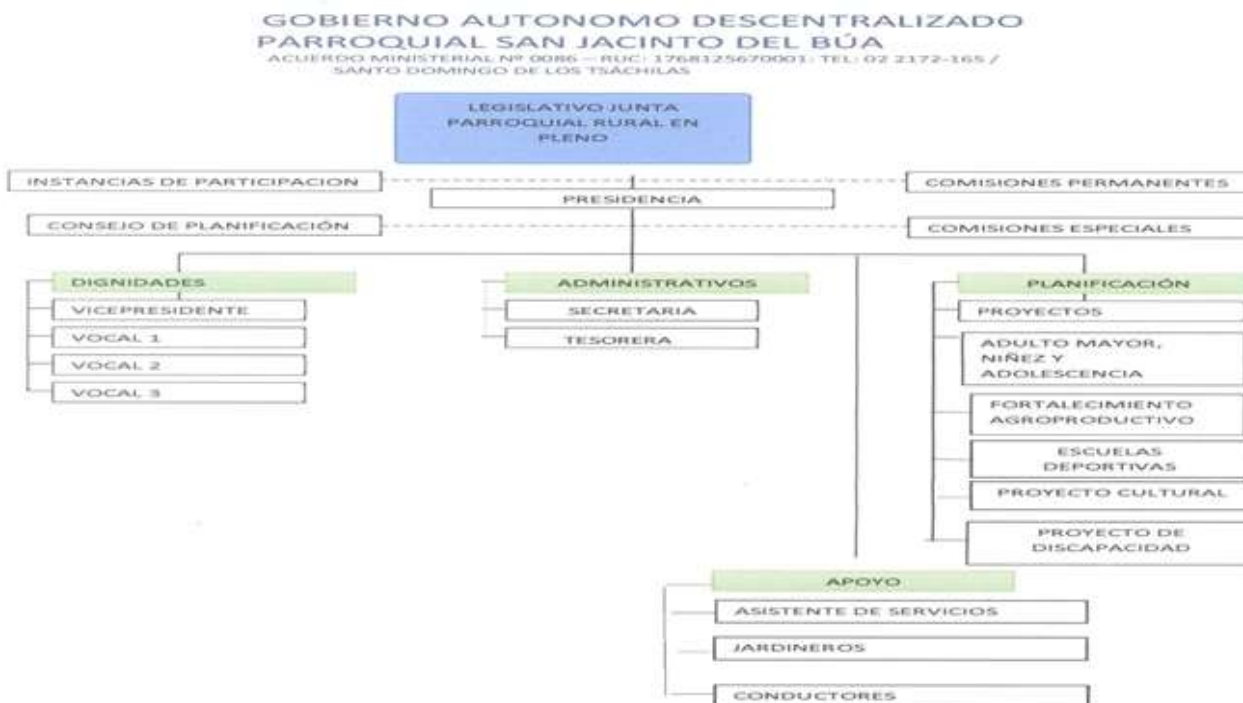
GOBIERNO AUTONOMO DESCENTRALIZADO
PARROQUIAL SAN JACINTO DEL BÚA
ACUERDO MINISTERIAL Nº 0086 – RUC: 1768125670001: TEL: 02 2172-165 / SANTO DOMINGO DE LOS TSÁCHILAS

LEGISLATIVO JUNTA PARROQUIAL RURAL EN PLENO

INSTANCIAS DE PARTICIPACION

COMISIONES PERMANENTES

PRESIDENCIA

CONSEJO DE PLANIFICACIÓN

COMISIONES ESPECIALES

DIGNIDADES

VICEPRESIDENTE

VOCAL 1

VOCAL 2

VOCAL 3

ADMINISTRATIVOS

SECRETARIA

TESORERA

PLANIFICACIÓN

PROYECTOS

ADULTO MAYOR, NIÑEZ Y ADOLESCENCIA

FORTALECIMIENTO AGROPRODUCTIVO

ESCUELAS DEPORTIVAS

PROYECTO CULTURAL

PROYECTO DE DISCAPACIDAD

APOYO

ASISTENTE DE SERVICIOS

JARDINEROS

CONDUCTORES